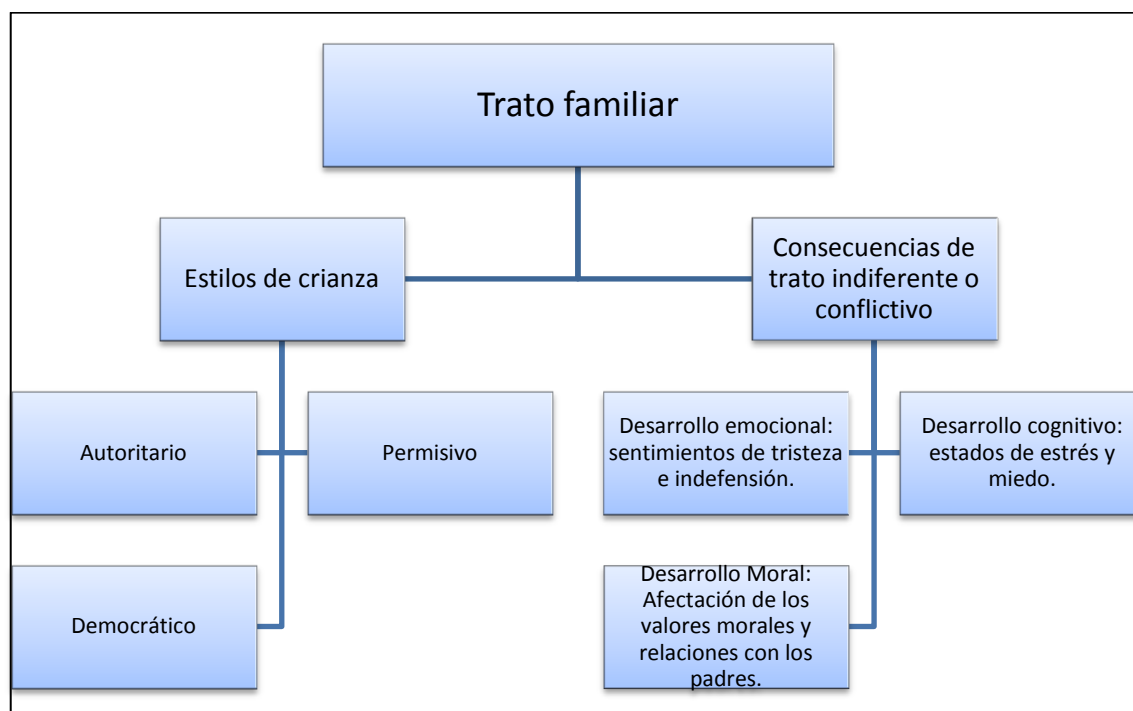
Trato familiar

Estilos de crianza

Consecuencias de trato indiferente o conflictivo

Autoritario

Permisivo

Democrático

Desarrollo emocional: sentimientos de tristeza e indefensión.

Desarrollo cognitivo: estados de estrés y miedo.

Desarrollo Moral: Afectación de los valores morales y relaciones con los padres.